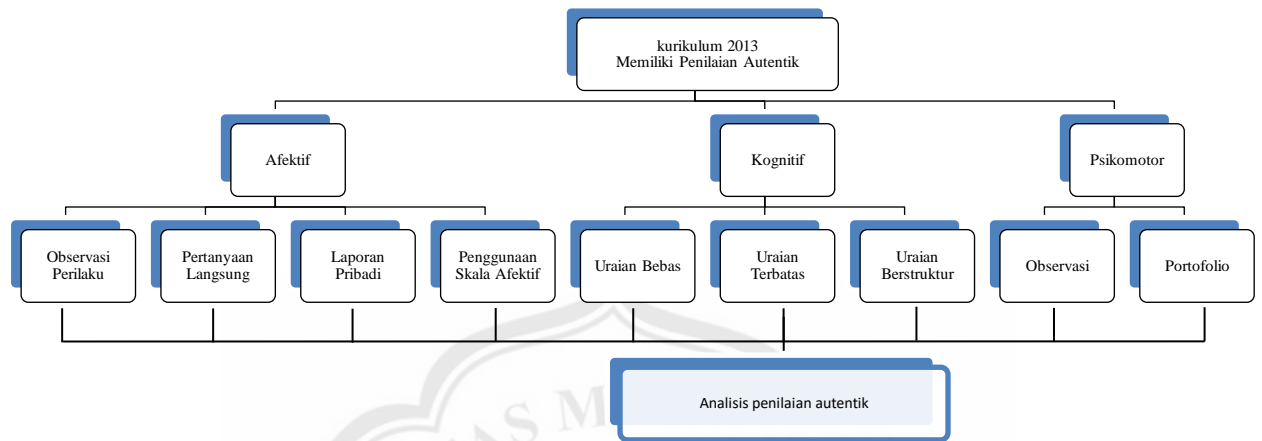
kurikulum 2013
Memiliki Penilaian Autentik

Afektif

Kognitif

Psikomotor

Observasi Perilaku

Pertanyaan Langsung

Laporan Pribadi

Penggunaan Skala Afektif

Uraian Bebas

Uraian Terbatas

Uraian Berstruktur

Observasi

Portofolio

Analisis penilaian autentik